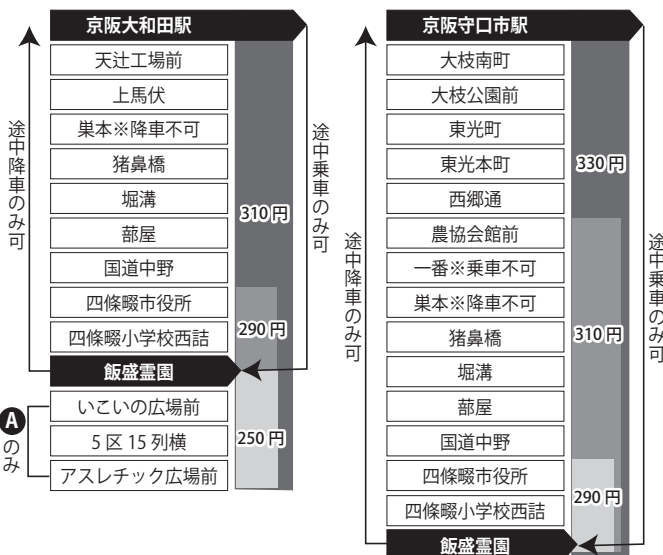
京阪大和田駅

天辻工場前
上馬伏
巣本※降車不可
猪鼻橋
堀溝
蔀屋
国道中野
四條畷市役所
四條畷小学校西詰
飯盛霊園
いこいの広場前
5 区 15 列横
アスレチック広場前

途中降車のみ可
途中乗車のみ可
Ⓐのみ

310円
290円
250円

京阪守口市駅

大枝南町
大枝公園前
東光町
東光本町
西郷通
農協会館前
一番※乗車不可
巣本※降車不可
猪鼻橋
堀溝
蔀屋
国道中野
四條畷市役所
四條畷小学校西詰
飯盛霊園

途中降車のみ可
途中乗車のみ可

330円
310円
290円